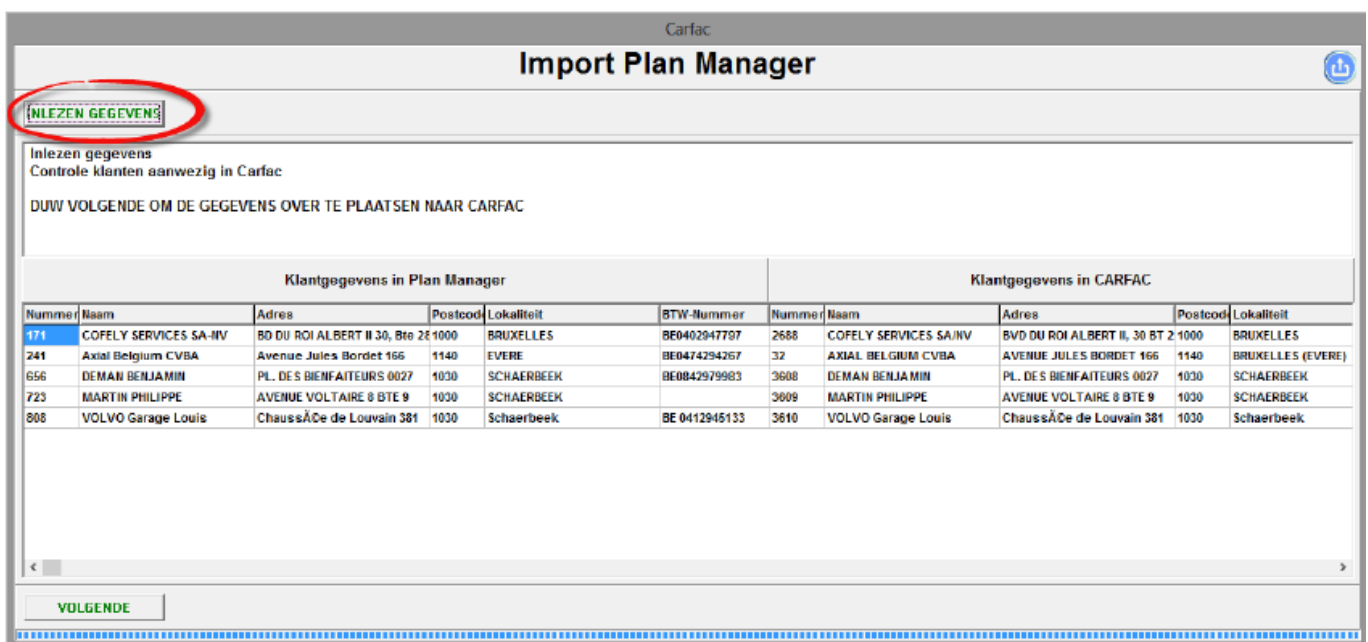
Carfac

Import Plan Manager

INLEZEN GEGEVENS

Inlezen gegevens
Controle klanten aanwezig in Carfac

DUW VOLGENDE OM DE GEGEVENS OVER TE PLAATSEN NAAR CARFAC

Klantgegevens in Plan Manager

Klantgegevens in CARFAC

| Nummer | Naam | Adres | Postcode | Lokaliteit | BTW-Nummer | Nummer | Naam | Adres | Postcode | Lokaliteit |
|---|---|---|---|---|---|---|---|---|---|---|
| 171 | COFELY SERVICES SA-NV | BD DU ROI ALBERT II 30, Bte 28 | 1000 | BRUXELLES | BE0402947797 | 2688 | COFELY SERVICES SA/NV | BVD DU ROI ALBERT II, 30 BT 2 | 1000 | BRUXELLES |
| 241 | Axial Belgium CVBA | Avenue Jules Bordet 166 | 1140 | EVERE | BE0474294267 | 32 | AXIAL BELGIUM CVBA | AVENUE JULES BORDET 166 | 1140 | BRUXELLES (EVERE) |
| 656 | DEMAN BENJAMIN | PL. DES BIENFAITEURS 0027 | 1030 | SCHAERBEEK | BE0842979983 | 3608 | DEMAN BENJAMIN | PL. DES BIENFAITEURS 0027 | 1030 | SCHAERBEEK |
| 723 | MARTIN PHILIPPE | AVENUE VOLTAIRE 8 BTE 9 | 1030 | SCHAERBEEK | | 3609 | MARTIN PHILIPPE | AVENUE VOLTAIRE 8 BTE 9 | 1030 | SCHAERBEEK |
| 808 | VOLVO Garage Louis | ChaussÃ©e de Louvain 381 | 1030 | Schaerbeek | BE 0412945133 | 3610 | VOLVO Garage Louis | ChaussÃ©e de Louvain 381 | 1030 | Schaerbeek |

VOLGENDE